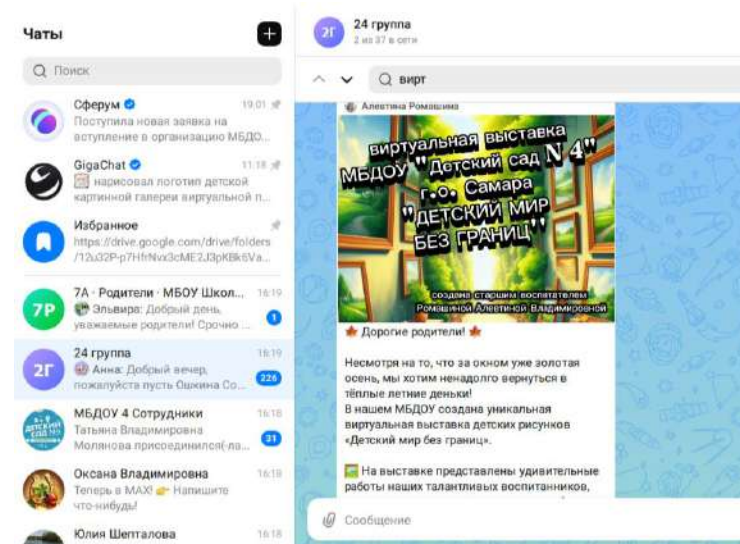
Чаты

Поиск

Сферум 19:01
Поступила новая заявка на вступление в организацию МБДО...

GigaChat 11:18
нарисовал логотип детской картинной галереи виртуальной п...

Избранное
https://drive.google.com/drive/folders/12u32P-p7HfrNvx3cME2J3pKBk6Va...

7Р 7А · Родители · МБОУ Школ... 16:19
Эльвира: Добрый день, уважаемые родители! Срочно ... 1

2Г 24 группа 16:19
Анна: Добрый вечер, пожалуйста пусть Ошкина Со... 226

МБДОУ 4 Сотрудники 16:18
Татьяна Владимировна Молянова присоединился(-ла... 31

Оксана Владимировна 16:18
Теперь в MAX! Напишите что-нибудь!

Юлия Шепталова 16:18

2Г 24 группа
2 из 37 в сети

вирт

Алевтина Ромашина

виртуальная выставка МБДОУ "Детский сад N 4" г.о. Самара "ДЕТСКИЙ МИР БЕЗ ГРАНИЦ"

создана старшим воспитателем Ромашиной Алевтиной Владимировной

Дорогие родители!

Несмотря на то, что за окном уже золотая осень, мы хотим ненадолго вернуться в тёплые летние деньки!
В нашем МБДОУ создана уникальная виртуальная выставка детских рисунков «Детский мир без границ».

На выставке представлены удивительные работы наших талантливых воспитанников,

Сообщение